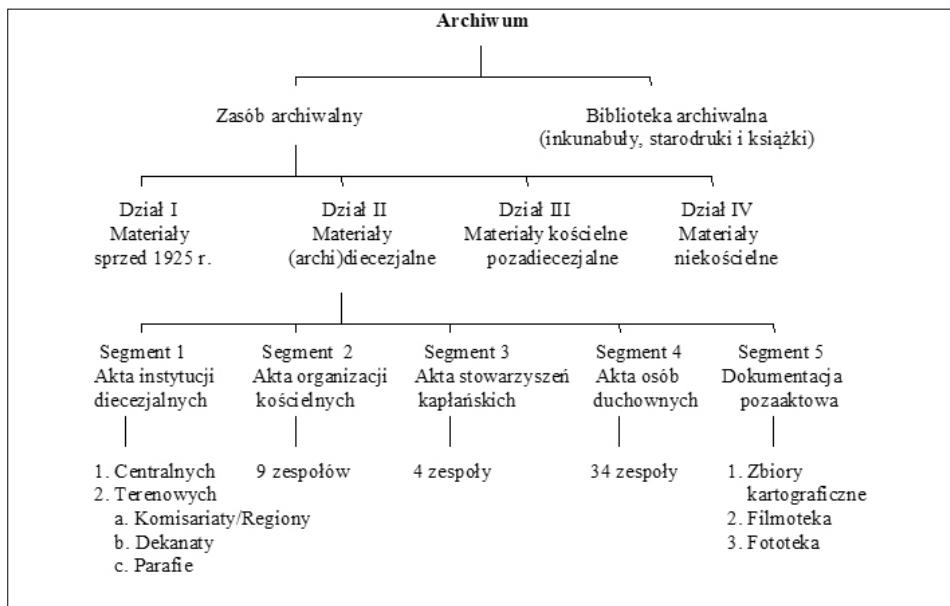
Archiwum

Zasób archiwalny

Biblioteka archiwalna (inkunabuły, starodruki i książki)

Dział I
Materiały sprzed 1925 r.

Dział II
Materiały (archi)diecezjalne

Dział III
Materiały kościelne pozadiecezjalne

Dział IV
Materiały niekościelne

Segment 1
Akta instytucji diecezjalnych

Segment 2
Akta organizacji kościelnych

Segment 3
Akta stowarzyszeń kapłańskich

Segment 4
Akta osób duchownych

Segment 5
Dokumentacja pozaaktowa

1. Centralnych
2. Terenowych
a. Komisariaty/Regiony
b. Dekanaty
c. Parafie

9 zespołów

4 zespoły

34 zespoły

1. Zbiory kartograficzne
2. Filmoteka
3. Fototeka